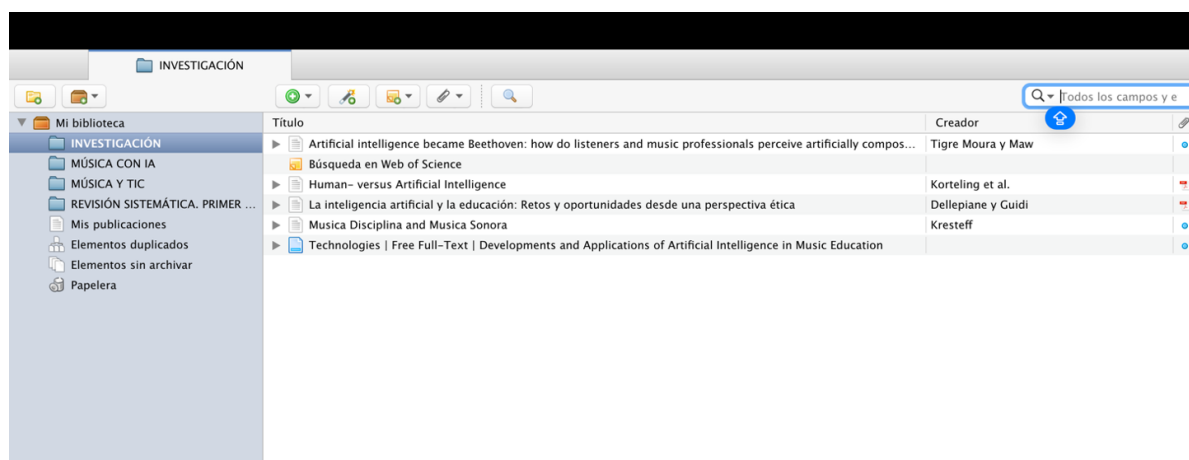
INVESTIGACIÓN

Todos los campos y e

Mi biblioteca
INVESTIGACIÓN
MÚSICA CON IA
MÚSICA Y TIC
REVISIÓN SISTEMÁTICA. PRIMER ...
Mis publicaciones
Elementos duplicados
Elementos sin archivar
Papelera

| Título | Creador |
|---|---|
| Artificial intelligence became Beethoven: how do listeners and music professionals perceive artificially compos... | Tigre Moura y Maw |
| Búsqueda en Web of Science | |
| Human- versus Artificial Intelligence | Korteling et al. |
| La inteligencia artificial y la educación: Retos y oportunidades desde una perspectiva ética | Dellepiane y Guidi |
| Musica Disciplina and Musica Sonora | Kresteff |
| Technologies \| Free Full-Text \| Developments and Applications of Artificial Intelligence in Music Education | |